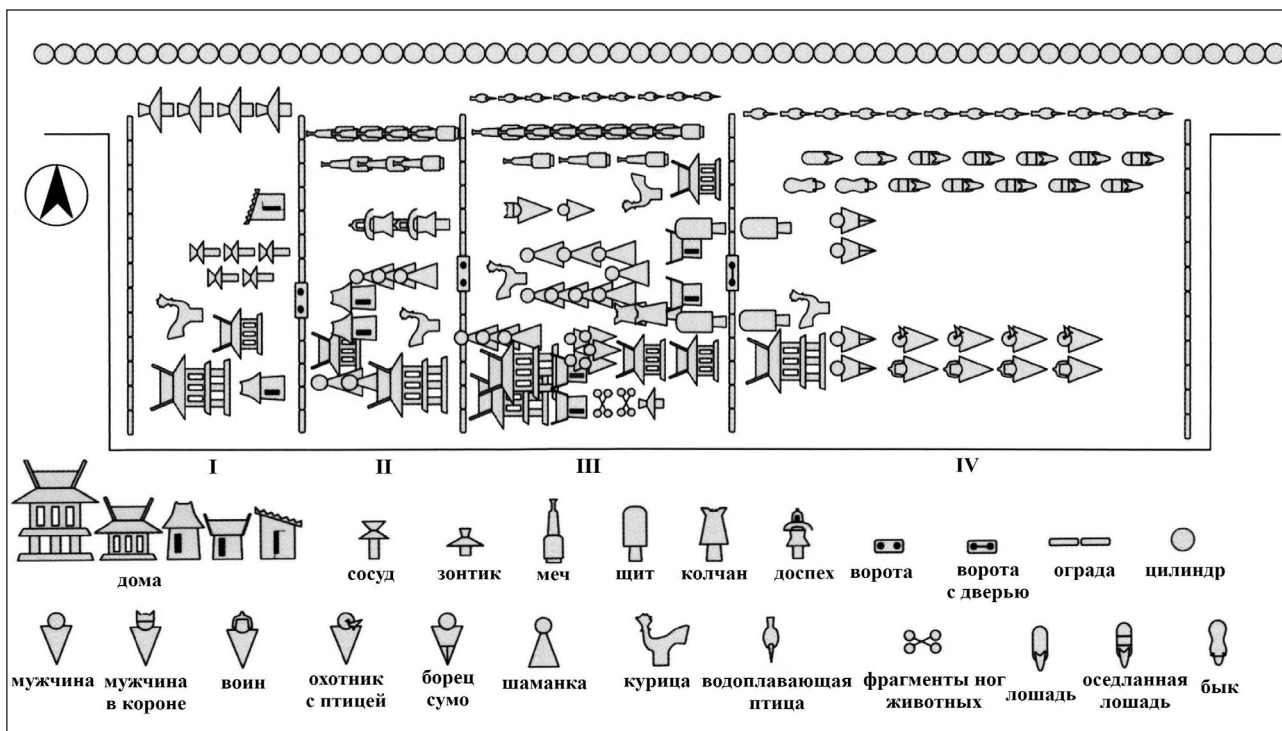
I

II

III

IV

дома

сосуд

зонтик

меч

щит

колчан

доспех

ворота

ворота с дверью

ограда

цилиндр

мужчина

мужчина в короне

воин

охотник с птицей

борец сумо

шаманка

курица

водоплавающая птица

фрагменты ног животных

лошадь

оседланная лошадь

бык